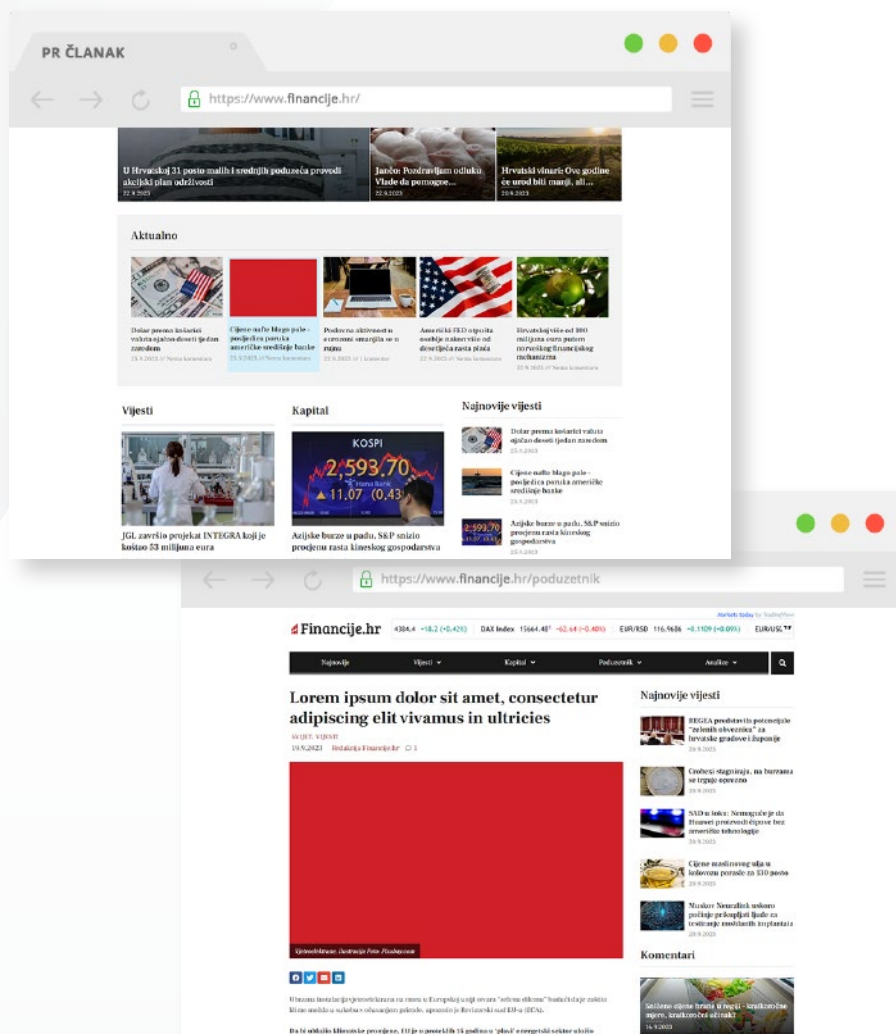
PR ČLANAK

https://www.financije.hr/

U Hrvatskoj 31 posto malih i srednjih poduzeća provodi akcijski plan održivosti
22.9.2023

Jančo: Pozdravljam odluku Vlade da pomogne...
22.9.2023

Hrvatski vinari: Ove godine će urod biti manji, ali...
20.9.2023

Aktualno

Dolar prema košarici valuta ojačao deseti tjedan zaredom
23.9.2023 // Nema komentara

Cijene nafte blago pale - posljedica poruka američke središnje banke
23.9.2023 // Nema komentara

Poslovna aktivnost u eurozoni smanjila se u rujnu
23.9.2023 // 1 komentar

Američki FED otpušta osoblje nakon više od desetljeća rasta plaća
22.9.2023 // Nema komentara

Hrvatskoj više od 800 milijuna eura putem norveškog financijskog mehanizma
22.9.2023 // Nema komentara

Vijesti

JGL završio projekat INTEGRA koji je koštao 53 milijuna eura

Kapital

KOSPI 2,593.70 11.07 (0.43

Azijske burze u padu, S&P snizio procjenu rasta kineskog gospodarstva

Najnovije vijesti

Dolar prema košarici valuta ojačao deseti tjedan zaredom
23.9.2023

Cijene nafte blago pale - posljedica poruka američke središnje banke
23.9.2023

Azijske burze u padu, S&P snizio procjenu rasta kineskog gospodarstva
23.9.2023

https://www.financije.hr/poduzetnik

Markets today by TradingView

Financije.hr 4384.4 +18.2 (+0.42%) DAX Index 15664.48 -62.64 (-0.40%) EUR/RSD 116.9686 +0.1109 (+0.09%) EUR/USD

Najnovije Vijesti Kapital Poduzetnik Analize

Lorem ipsum dolor sit amet, consectetur adipiscing elit vivamus in ultricies

SVIJET, VIJESTI
19.9.2023 Redakcija Financije.hr 1

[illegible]

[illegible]

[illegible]

Najnovije vijesti

REGEA predstavila potencijale "zelenih obveznica" za hrvatske gradove i županije
20.9.2023

Grobersi stagniraju, na burzama se trguje oprezno
20.9.2023

SAD u inku: Nemoguće je da Huawei proizvodi čipove bez američke tehnologije
20.9.2023

Cijene maslinovog ulja u kolovozu porasle za 130 posto
20.9.2023

Muskov Neuralink uskoro počinje priključiti ljude za testiranje moždanih implantata
20.9.2023

Komentari

Snižene cijene hrane u ne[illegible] - kratkoročne mjere, kratkoročni učinak?
14.9.2023